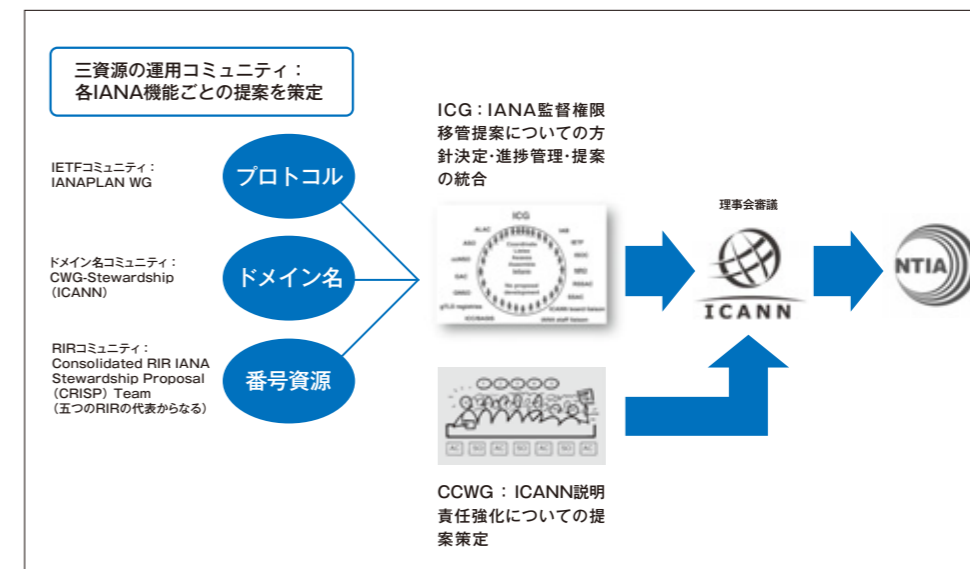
三資源の運用コミュニティ：
各IANA機能ごとの提案を策定

IETFコミュニティ：
IANAPLAN WG

プロトコル

ドメイン名コミュニティ：
CWG-Stewardship
（ICANN）

ドメイン名

RIRコミュニティ：
Consolidated RIR IANA Stewardship Proposal （CRISP） Team
（五つのRIRの代表からなる）

番号資源

ICG：IANA監督権限移管提案についての方針決定・進捗管理・提案の統合

ICG

ALAC IAB ASO IETF ccNSO NRO GAC RSSAC GNSO SSAC gTLD registries ICANN board liaison ICC/BASIS IANA staff liaison

Coordinate Listen Assess Assemble Inform

No proposal development

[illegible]

理事会審議

ICANN

NTIA

CCWG：ICANN説明責任強化についての提案策定